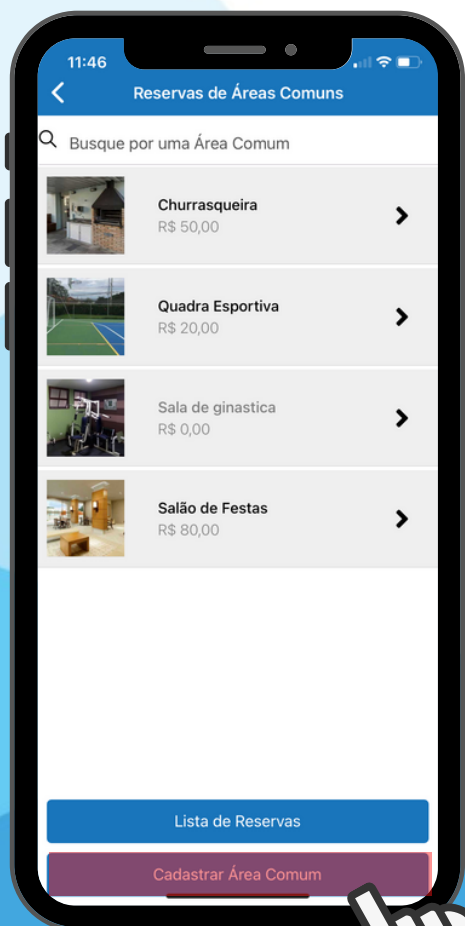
11:46

Reservas de Áreas Comuns

Busque por uma Área Comum

Churrasqueira
R$ 50,00

Quadra Esportiva
R$ 20,00

Sala de ginastica
R$ 0,00

Salão de Festas
R$ 80,00

Lista de Reservas

Cadastrar Área Comum